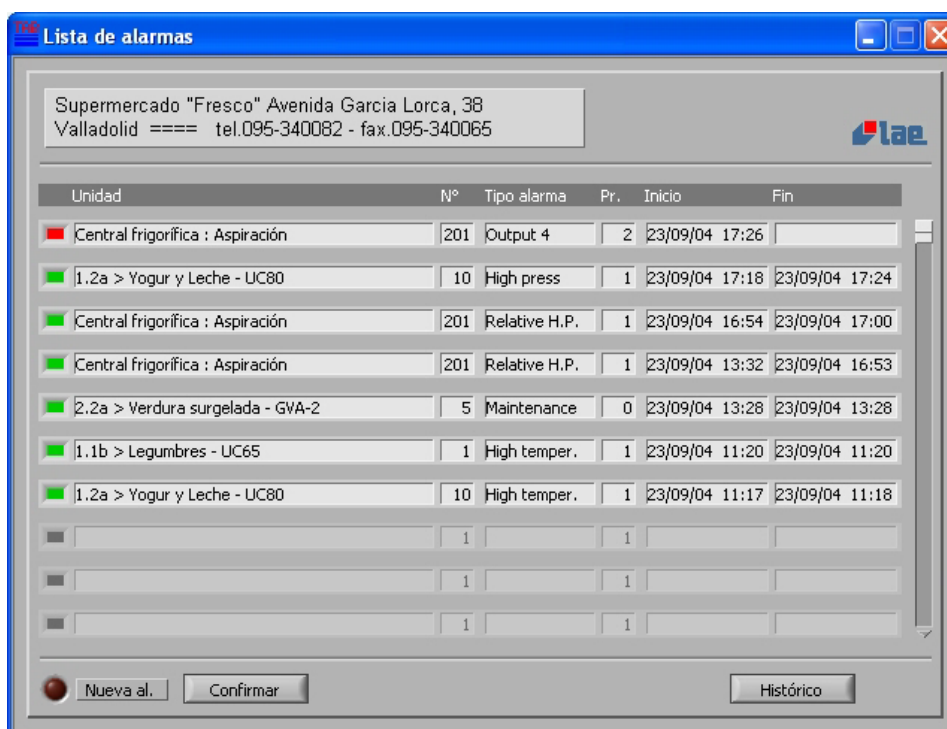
Lista de alarmas

Supermercado "Fresco" Avenida Garcia Lorca, 38
Valladolid ==== tel.095-340082 - fax.095-340065

lae

| Unidad | N° | Tipo alarma | Pr. | Inicio | Fin |
|---|---|---|---|---|---|
| Central frigorífica : Aspiración | 201 | Output 4 | 2 | 23/09/04 17:26 | |
| 1.2a > Yogur y Leche - UC80 | 10 | High press | 1 | 23/09/04 17:18 | 23/09/04 17:24 |
| Central frigorífica : Aspiración | 201 | Relative H.P. | 1 | 23/09/04 16:54 | 23/09/04 17:00 |
| Central frigorífica : Aspiración | 201 | Relative H.P. | 1 | 23/09/04 13:32 | 23/09/04 16:53 |
| 2.2a > Verdura surgelada - GVA-2 | 5 | Maintenance | 0 | 23/09/04 13:28 | 23/09/04 13:28 |
| 1.1b > Legumbres - UC65 | 1 | High temper. | 1 | 23/09/04 11:20 | 23/09/04 11:20 |
| 1.2a > Yogur y Leche - UC80 | 10 | High temper. | 1 | 23/09/04 11:17 | 23/09/04 11:18 |
| | 1 | | 1 | | |
| | 1 | | 1 | | |
| | 1 | | 1 | | |

Nueva al. Confirmar Histórico